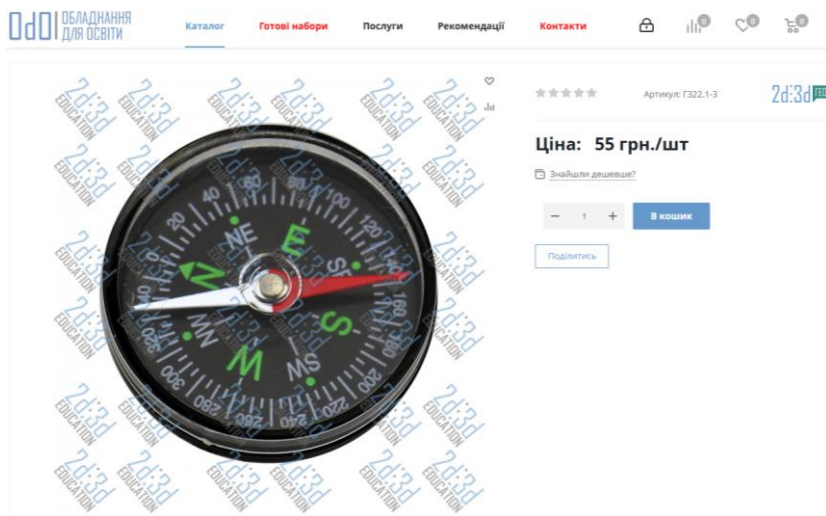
ОдО! ОБЛАДНАННЯ ДЛЯ ОСВІТИ

Каталог Готові набори Послуги Рекомендації Контакти

0 0 0

2d:3d EDUCATION

NE E SE S SW W NW N
20 40 60 80 100 120 140 160 180 200 220 240 260 280 300 320 340

Артикул: Г322.1-3

2d:3d

Ціна: 55 грн./шт

Знайшли дешевше?

− 1 + В кошик

Поділитись